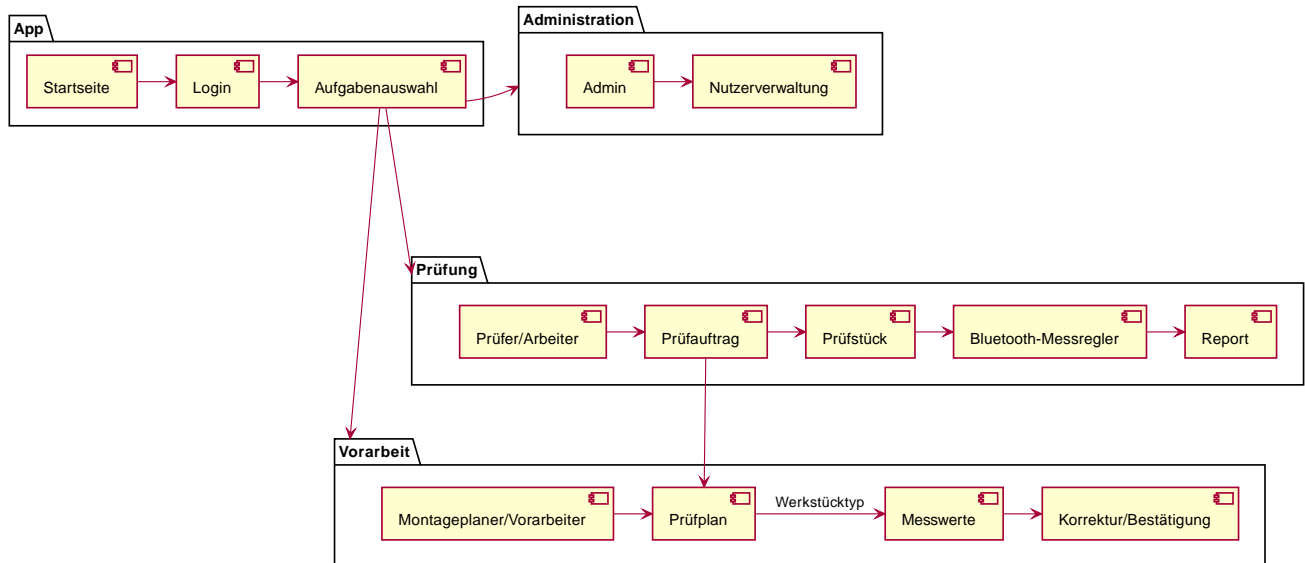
App

Startseite

Login

Aufgabenauswahl

Administration

Admin

Nutzerverwaltung

Prüfung

Prüfer/Arbeiter

Prüfauftrag

Prüfstück

Bluetooth-Messregler

Report

Vorarbeit

Montageplaner/Vorarbeiter

Prüfplan

Werkstücktyp

Messwerte

Korrektur/Bestätigung